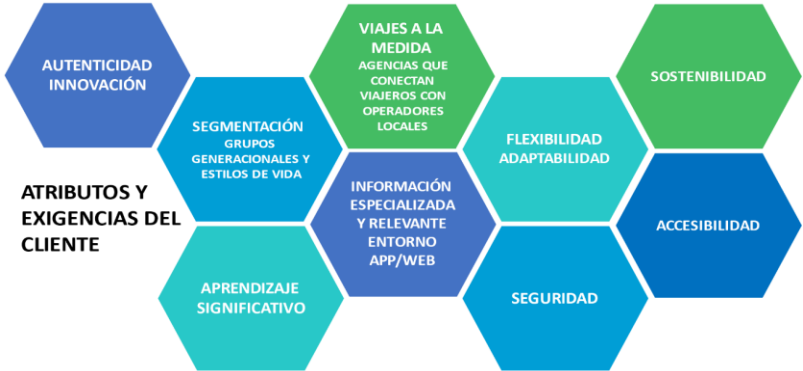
AUTENTICIDAD INNOVACIÓN

VIAJES A LA MEDIDA
AGENCIAS QUE CONECTAN VIAJEROS CON OPERADORES LOCALES

SOSTENIBILIDAD

SEGMENTACIÓN
GRUPOS GENERACIONALES Y ESTILOS DE VIDA

FLEXIBILIDAD ADAPTABILIDAD

ATRIBUTOS Y EXIGENCIAS DEL CLIENTE

INFORMACIÓN ESPECIALIZADA Y RELEVANTE ENTORNO APP/WEB

ACCESIBILIDAD

APRENDIZAJE SIGNIFICATIVO

SEGURIDAD